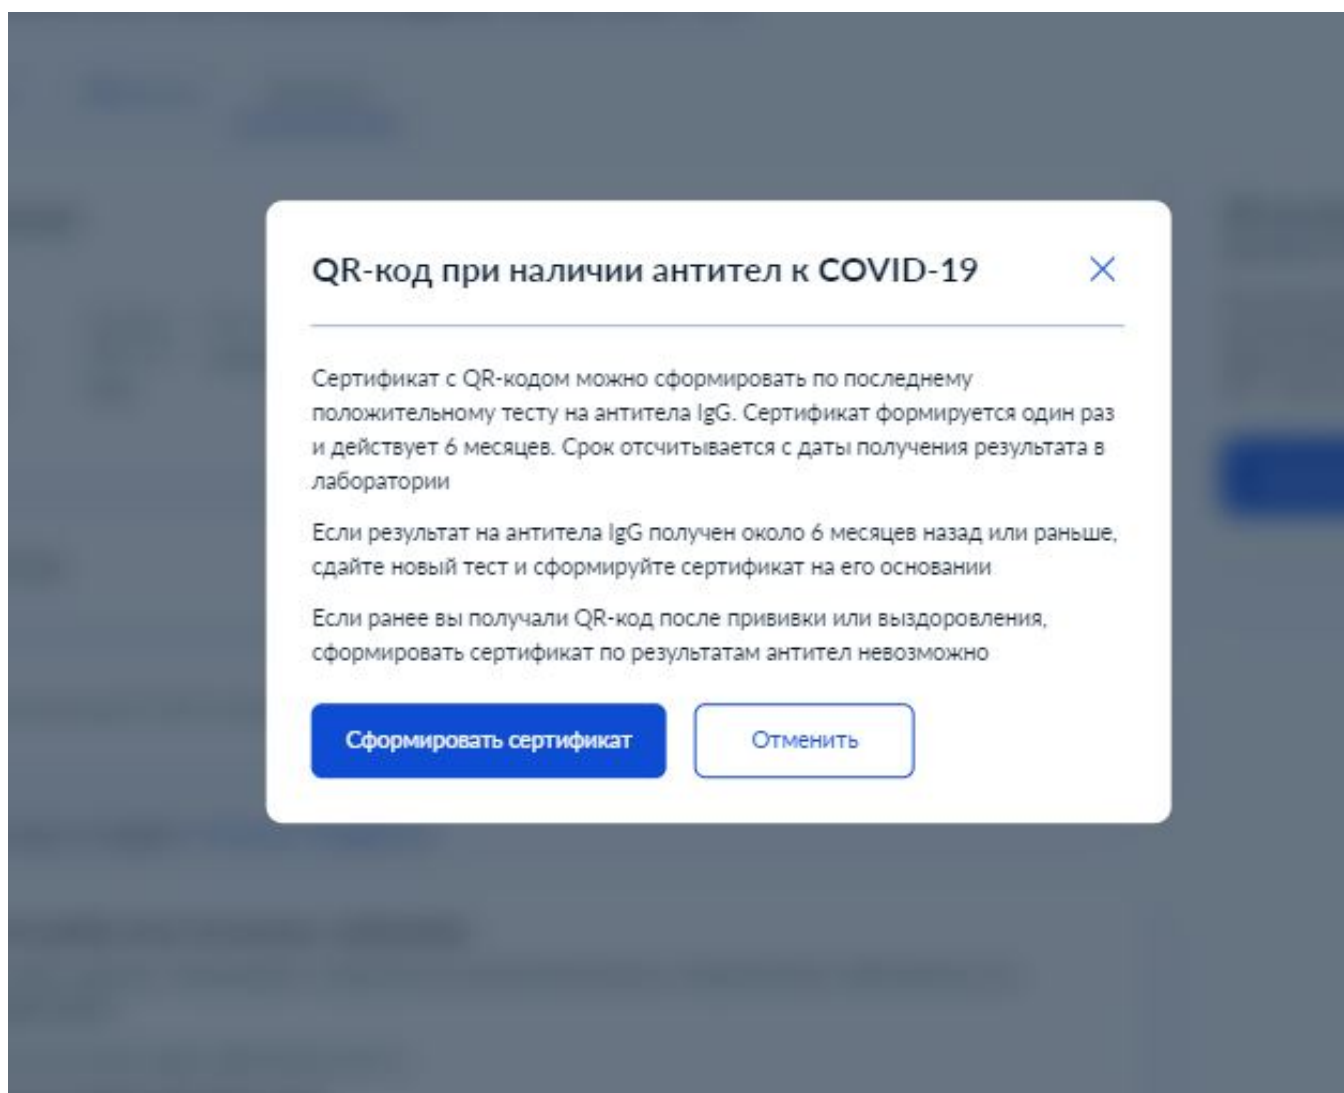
QR-код при наличии антител к COVID-19

Сертификат с QR-кодом можно сформировать по последнему положительному тесту на антитела IgG. Сертификат формируется один раз и действует 6 месяцев. Срок отсчитывается с даты получения результата в лаборатории

Если результат на антитела IgG получен около 6 месяцев назад или раньше, сдайте новый тест и сформируйте сертификат на его основании

Если ранее вы получали QR-код после прививки или выздоровления, сформировать сертификат по результатам антител невозможно

Сформировать сертификат

Отменить